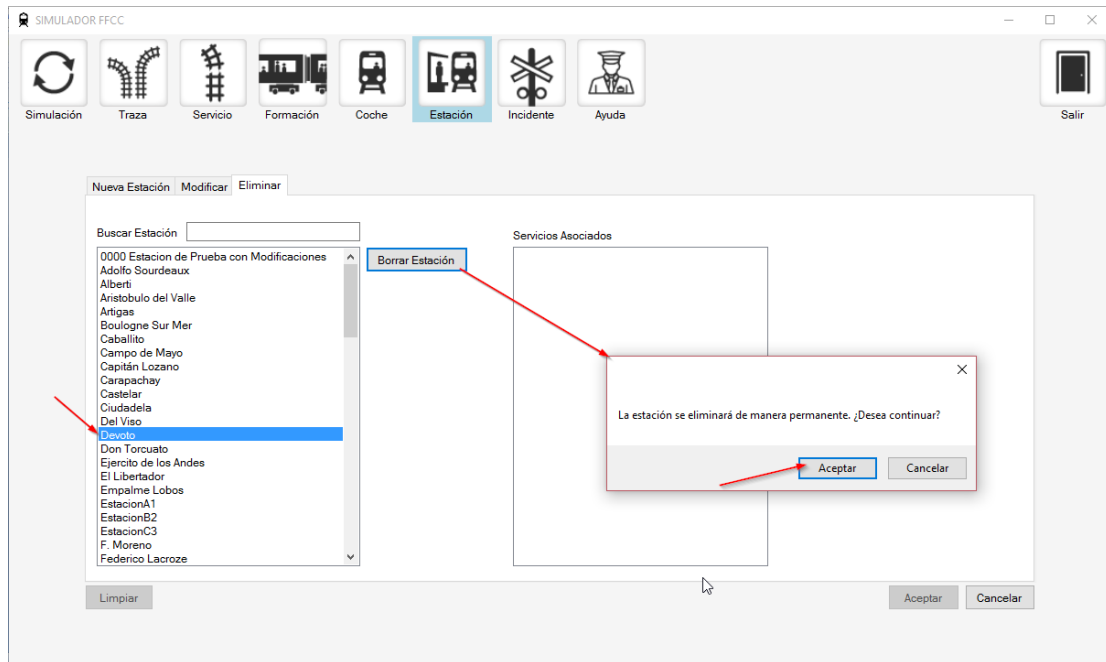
SIMULADOR FFCC

Simulación
Traza
Servicio
Formación
Coche
Estación
Incidente
Ayuda
Salir

Nueva Estación
Modificar
Eliminar

Buscar Estación

0000 Estacion de Prueba con Modificaciones
Adolfo Sourdeaux
Alberti
Aristobulo del Valle
Artigas
Boulogne Sur Mer
Caballito
Campo de Mayo
Capitán Lozano
Carapachay
Castelar
Ciudadela
Del Viso
Devoto
Don Torcuato
Ejercito de los Andes
El Libertador
Empalme Lobos
EstacionA1
EstacionB2
EstacionC3
F. Moreno
Federico Lacroze

Borrar Estación

Servicios Asociados

La estación se eliminará de manera permanente. ¿Desea continuar?

Aceptar
Cancelar

Limpiar

Aceptar
Cancelar